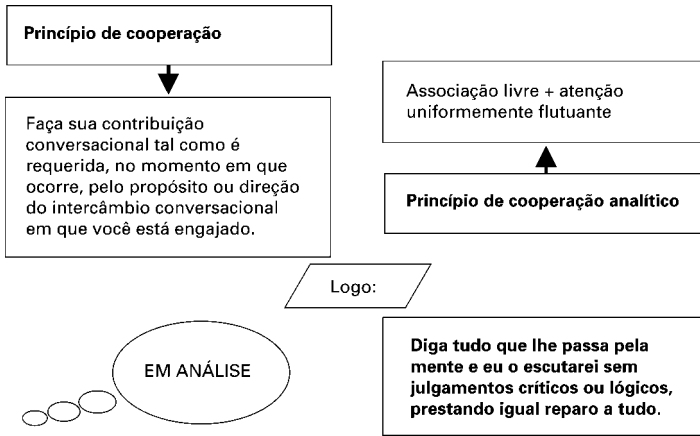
Princípio de cooperação

Faça sua contribuição conversacional tal como é requerida, no momento em que ocorre, pelo propósito ou direção do intercâmbio conversacional em que você está engajado.

Associação livre + atenção uniformemente flutuante

Princípio de cooperação analítico

Logo:

EM ANÁLISE

Diga tudo que lhe passa pela mente e eu o escutarei sem julgamentos críticos ou lógicos, prestando igual reparo a tudo.